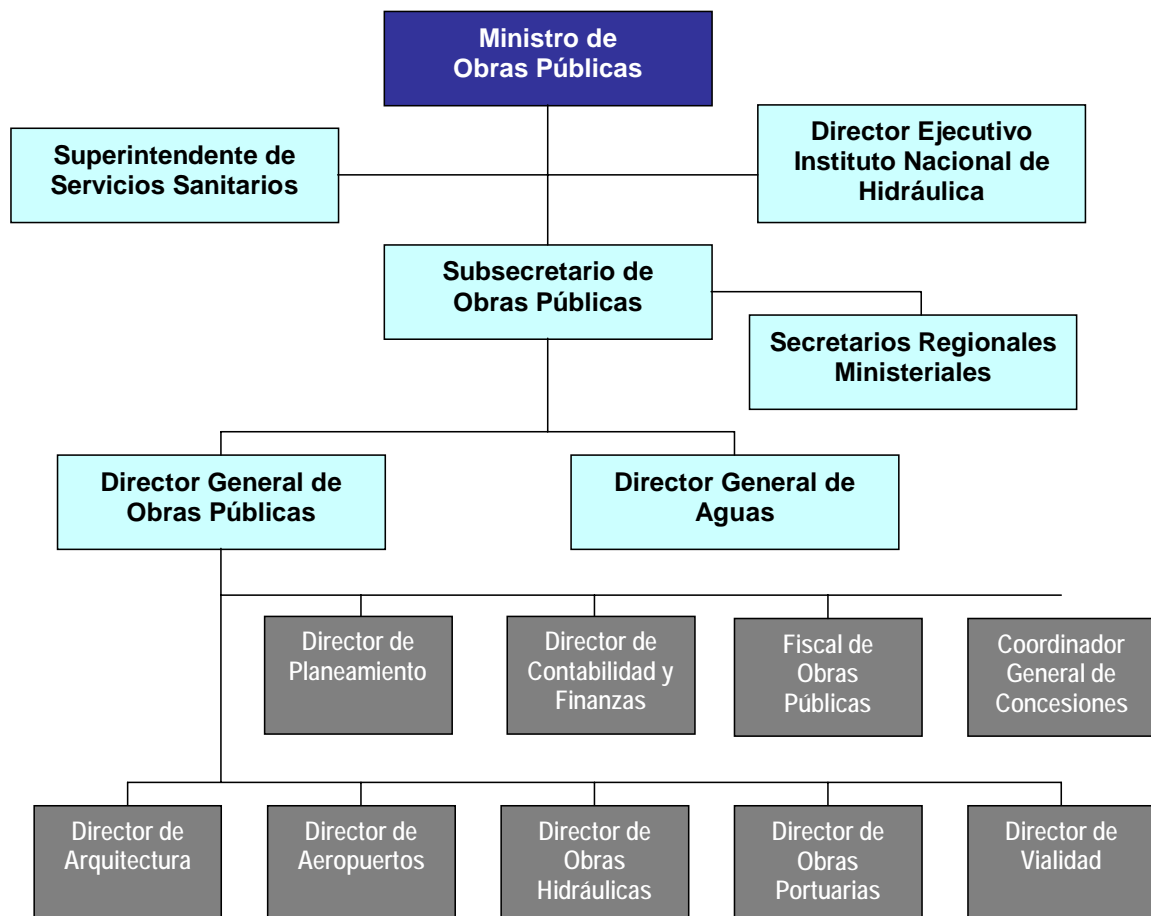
Ministro de Obras Públicas

Superintendente de Servicios Sanitarios

Director Ejecutivo Instituto Nacional de Hidráulica

Subsecretario de Obras Públicas

Secretarios Regionales Ministeriales

Director General de Obras Públicas

Director General de Aguas

Director de Planeamiento

Director de Contabilidad y Finanzas

Fiscal de Obras Públicas

Coordinador General de Concesiones

Director de Arquitectura

Director de Aeropuertos

Director de Obras Hidráulicas

Director de Obras Portuarias

Director de Vialidad